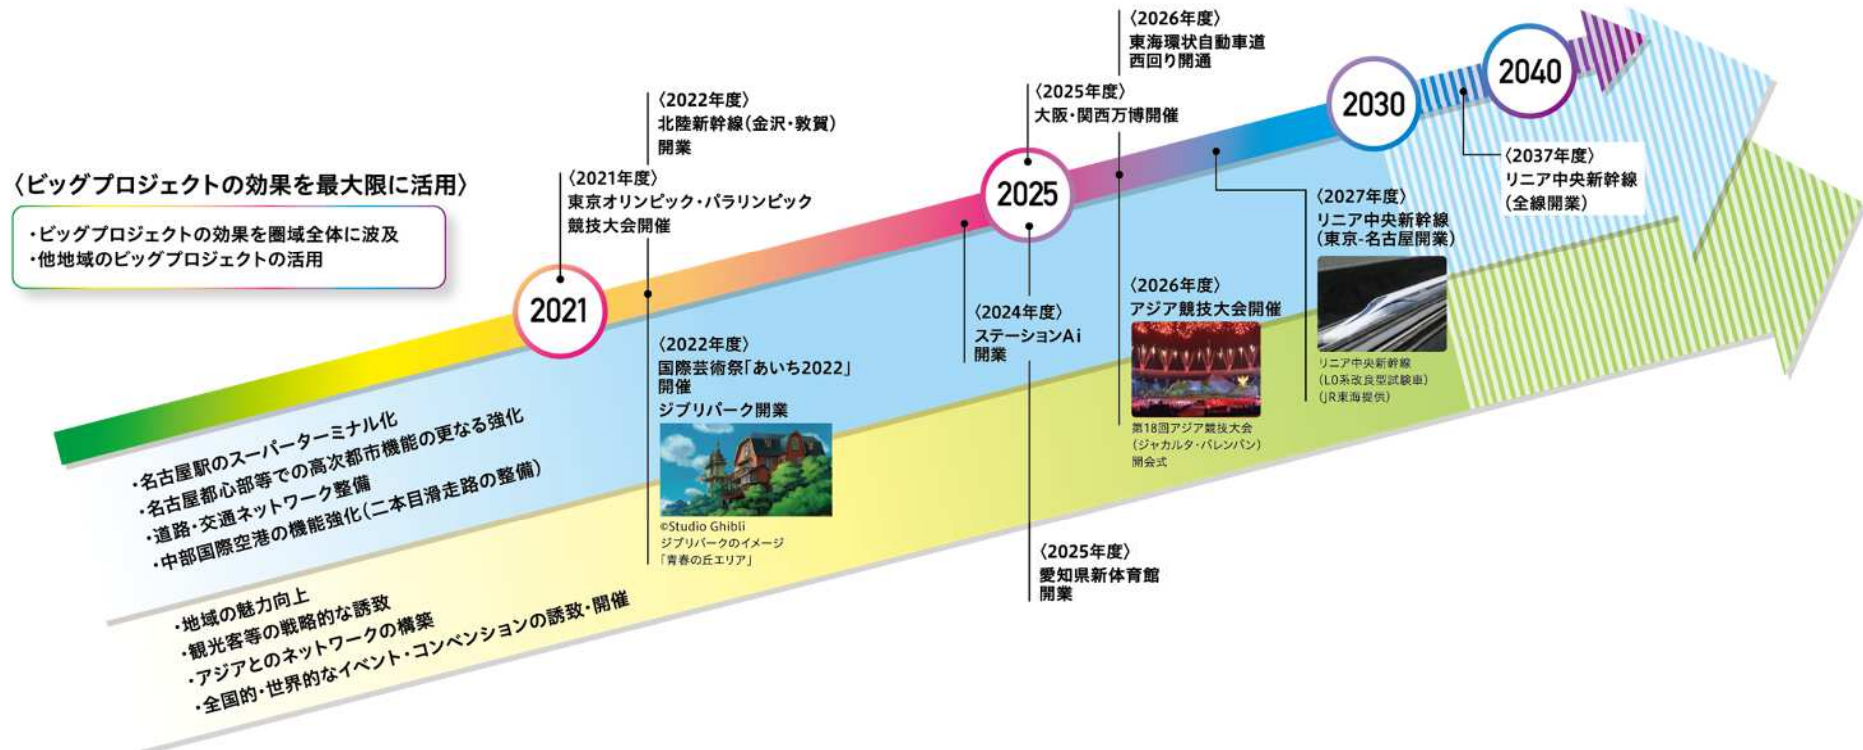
〈ビッグプロジェクトの効果を最大限に活用〉

・ビッグプロジェクトの効果を圏域全体に波及
・他地域のビッグプロジェクトの活用

2021

〈2021年度〉
東京オリンピック・パラリンピック競技大会開催

〈2022年度〉
北陸新幹線(金沢・敦賀)開業

〈2022年度〉
国際芸術祭「あいち2022」開催
ジブリパーク開業

©Studio Ghibli
ジブリパークのイメージ
「青春の丘エリア」

〈2024年度〉
ステーションAi
開業

2025

〈2025年度〉
大阪・関西万博開催

〈2025年度〉
愛知県新体育館
開業

〈2026年度〉
東海環状自動車道
西回り開通

〈2026年度〉
アジア競技大会開催

第18回アジア競技大会
(ジャカルタ・パレンバン)
開会式

〈2027年度〉
リニア中央新幹線
(東京-名古屋開業)

リニア中央新幹線
(L0系改良型試験車)
(JR東海提供)

2030

2040

〈2037年度〉
リニア中央新幹線
(全線開業)

・名古屋駅のスーパーターミナル化
・名古屋都心部等での高次都市機能の更なる強化
・道路・交通ネットワーク整備
・中部国際空港の機能強化(二本目滑走路の整備)

・地域の魅力向上
・観光客等の戦略的な誘致
・アジアとのネットワークの構築
・全国的・世界的なイベント・コンベンションの誘致・開催